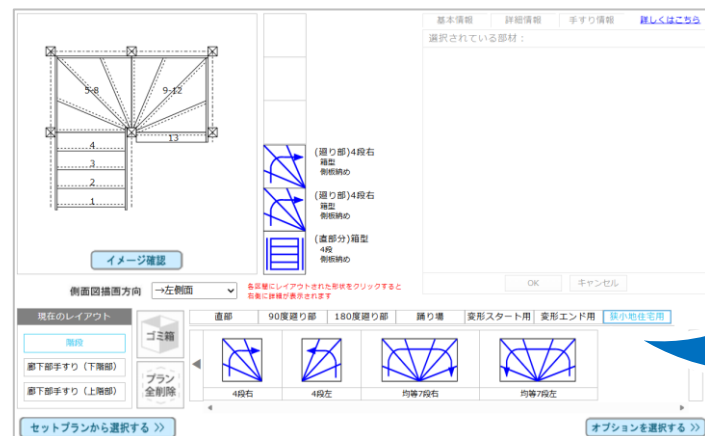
5-8
9-12
4
3
2
1
13

(廻り部)4段右
箱型
側板納め

(廻り部)4段右
箱型
側板納め

(直部分)箱型
4段
側板納め

イメージ確認

基本情報 | 詳細情報 | 手すり情報 | 詳しくはこちら

選択されている部材：

OK | キャンセル

側面図描画方向 →左側面

各部屋にレイアウトされた形状をクリックすると右側に詳細が表示されます

現在のレイアウト

階段

廊下部手すり（下階部）

廊下部手すり（上階部）

ゴミ箱

プラン全削除

直部 | 90度廻り部 | 180度廻り部 | 踊り場 | 変形スタート用 | 変形エンド用 | 狭小地住宅用

4段右
4段左
均等7段右
均等7段左

セットプランから選択する >>

オプションを選択する >>